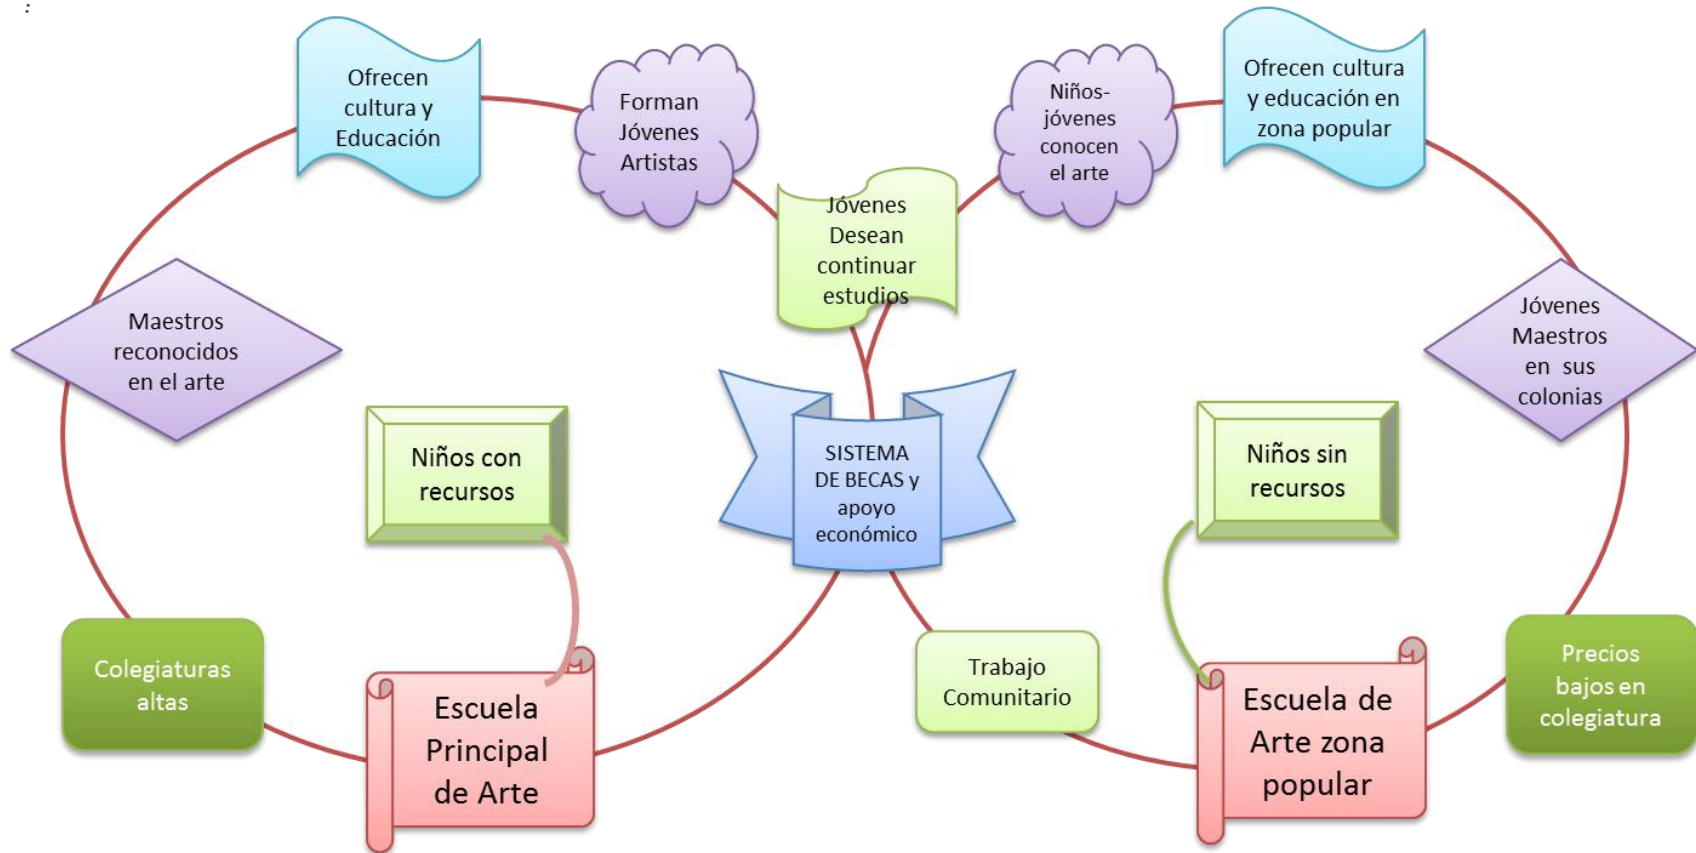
Ofrecen cultura y Educación

Forman Jóvenes Artistas

Jóvenes Desean continuar estudios

Niños-jóvenes conocen el arte

Ofrecen cultura y educación en zona popular

Maestros reconocidos en el arte

Jóvenes Maestros en sus colonias

Niños con recursos

SISTEMA DE BECAS y apoyo económico

Niños sin recursos

Colegiaturas altas

Escuela Principal de Arte

Trabajo Comunitario

Escuela de Arte zona popular

Precios bajos en colegiatura